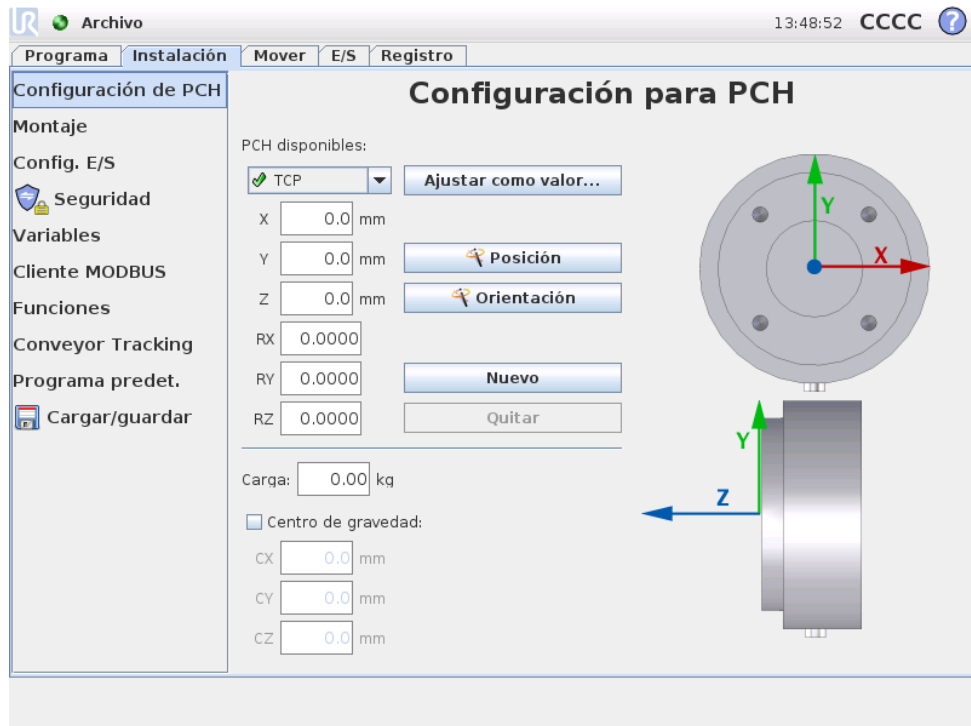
Archivo

13:48:52 CCCC ?

Programa | Instalación | Mover | E/S | Registro

Configuración de PCH
Montaje
Config. E/S
Seguridad
Variables
Cliente MODBUS
Funciones
Conveyor Tracking
Programa predet.
Cargar/guardar

Configuración para PCH

PCH disponibles:

TCP
Ajustar como valor...

X 0.0 mm
Y 0.0 mm
Posición
Z 0.0 mm
Orientación
RX 0.0000
RY 0.0000
Nuevo
RZ 0.0000
Quitar

Carga: 0.00 kg

Centro de gravedad:

CX 0.0 mm
CY 0.0 mm
CZ 0.0 mm

Y
X
Y
Z